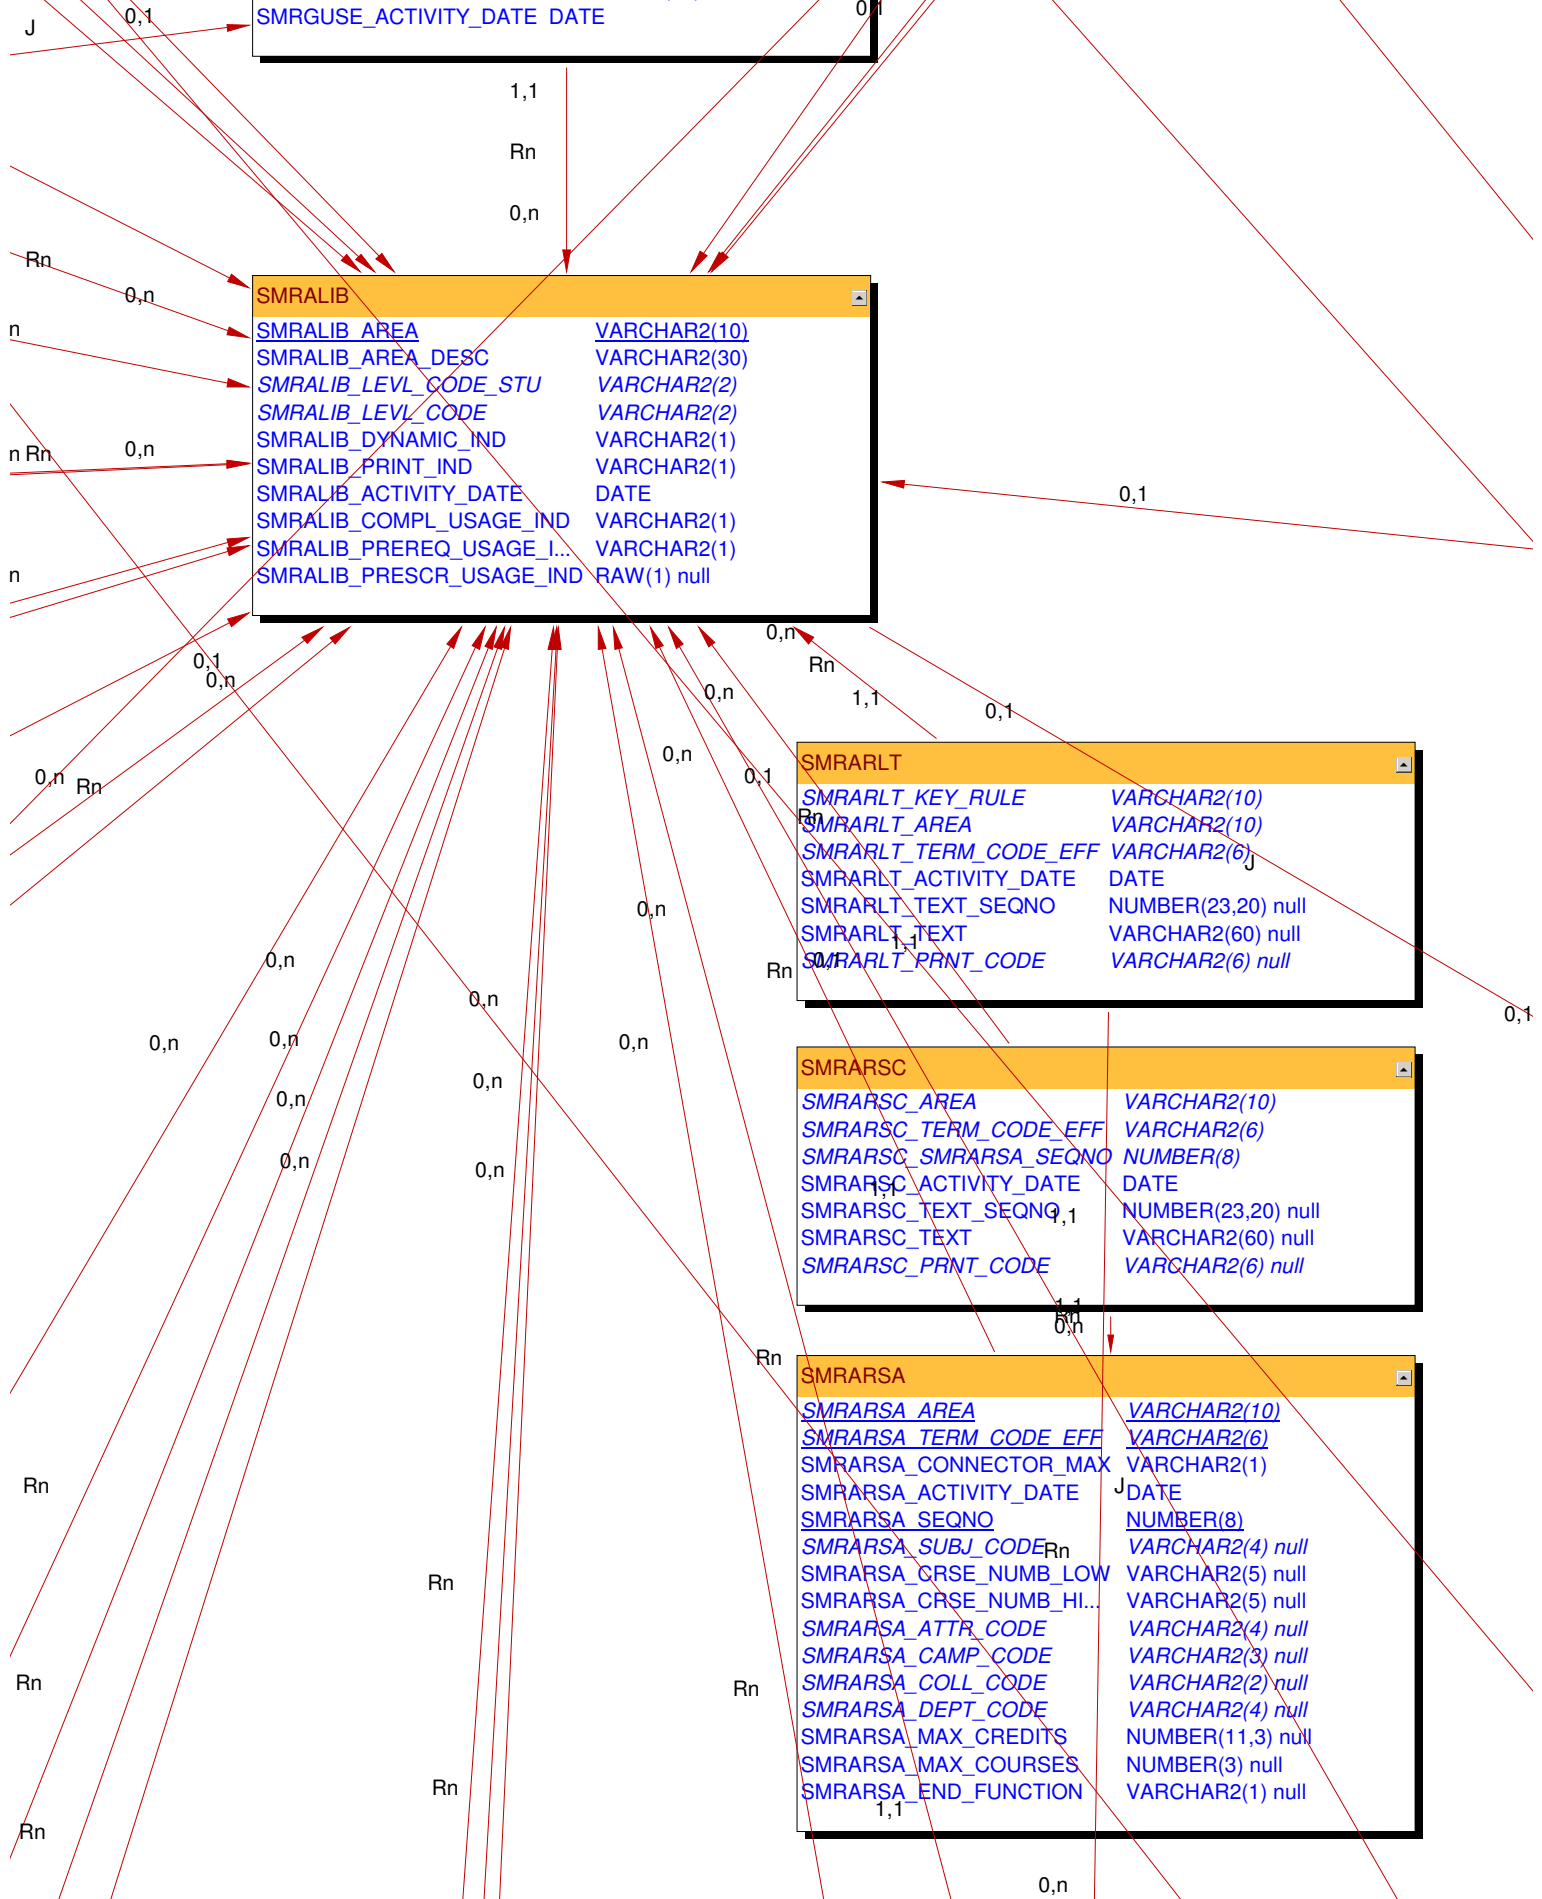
J
0,1
SMRGUSE_ACTIVITY_DATE DATE
0,1
1,1
Rn
0,n
Rn
0,n
n
n Rn
0,n
n

SMRALIB
SMRALIB_AREA VARCHAR2(10)
SMRALIB_AREA_DESC VARCHAR2(30)
SMRALIB_LEVL_CODE_STU VARCHAR2(2)
SMRALIB_LEVL_CODE VARCHAR2(2)
SMRALIB_DYNAMIC_IND VARCHAR2(1)
SMRALIB_PRINT_IND VARCHAR2(1)
SMRALIB_ACTIVITY_DATE DATE
SMRALIB_COMPL_USAGE_IND VARCHAR2(1)
SMRALIB_PREREQ_USAGE_I... VARCHAR2(1)
SMRALIB_PRESCR_USAGE_IND RAW(1) null

0,1
0,n
Rn
1,1
0,1
0,1
0,n
0,n
0,n
Rn
0,n
0,1

SMRARLT
SMRARLT_KEY_RULE VARCHAR2(10)
SMRARLT_AREA VARCHAR2(10)
SMRARLT_TERM_CODE_EFF VARCHAR2(6)
SMRARLT_ACTIVITY_DATE DATE
SMRARLT_TEXT_SEQNO NUMBER(23,20) null
SMRARLT_TEXT VARCHAR2(60) null
SMRARLT_PRNT_CODE VARCHAR2(6) null
Rn
J
1,1
0,1
Rn
0,1

0,n
0,n
0,n
0,n
0,n
0,n
0,n
0,n
0,n
0,n

SMRARSC
SMRARSC_AREA VARCHAR2(10)
SMRARSC_TERM_CODE_EFF VARCHAR2(6)
SMRARSC_SMRARSA_SEQNO NUMBER(8)
SMRARSC_ACTIVITY_DATE DATE
SMRARSC_TEXT_SEQNO NUMBER(23,20) null
SMRARSC_TEXT VARCHAR2(60) null
SMRARSC_PRNT_CODE VARCHAR2(6) null
1,1
1,1
1,1
0,n
Rn

SMRARSA
SMRARSA_AREA VARCHAR2(10)
SMRARSA_TERM_CODE_EFF VARCHAR2(6)
SMRARSA_CONNECTOR_MAX VARCHAR2(1)
SMRARSA_ACTIVITY_DATE DATE
SMRARSA_SEQNO NUMBER(8)
SMRARSA_SUBJ_CODE VARCHAR2(4) null
SMRARSA_CRSE_NUMB_LOW VARCHAR2(5) null
SMRARSA_CRSE_NUMB_HI... VARCHAR2(5) null
SMRARSA_ATTR_CODE VARCHAR2(4) null
SMRARSA_CAMP_CODE VARCHAR2(3) null
SMRARSA_COLL_CODE VARCHAR2(2) null
SMRARSA_DEPT_CODE VARCHAR2(4) null
SMRARSA_MAX_CREDITS NUMBER(11,3) null
SMRARSA_MAX_COURSES NUMBER(3) null
SMRARSA_END_FUNCTION VARCHAR2(1) null
J
Rn
1,1
0,n
Rn
Rn
Rn
Rn
Rn
Rn